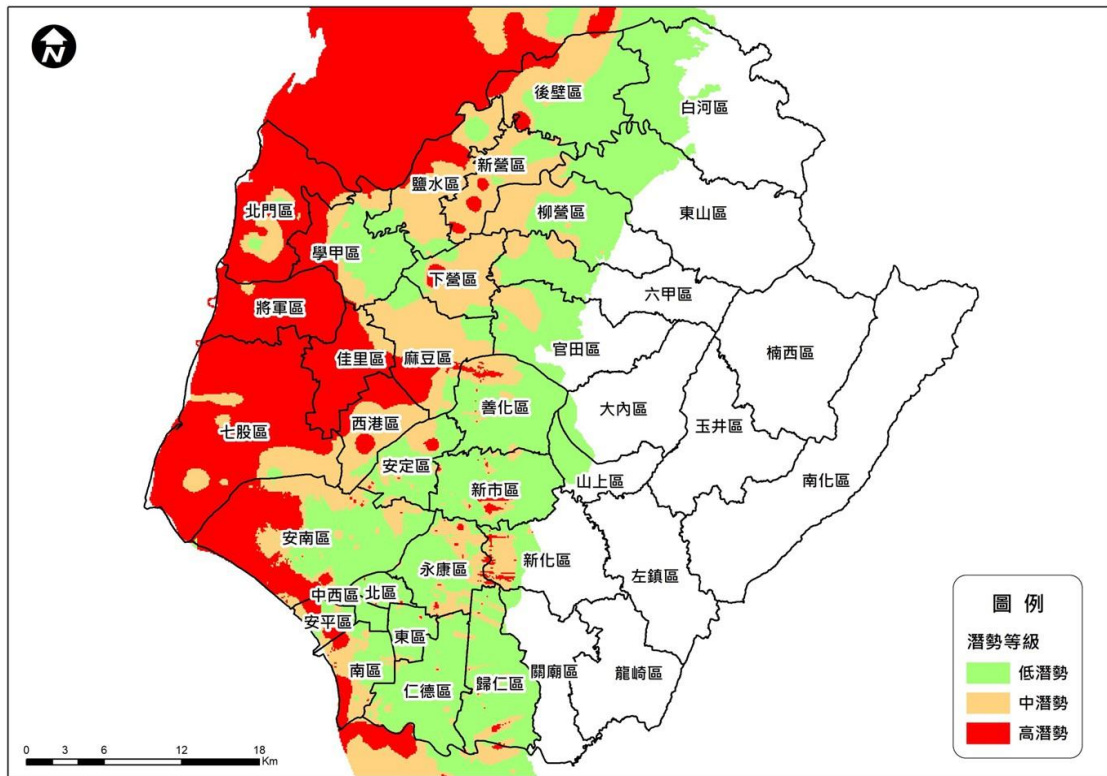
N

後壁區
白河區
新營區
鹽水區
柳營區
東山區
北門區
學甲區
下營區
六甲區
將軍區
官田區
楠西區
佳里區
麻豆區
善化區
大內區
七股區
西港區
玉井區
安定區
山上區
南化區
新市區
安南區
新化區
永康區
左鎮區
中西區
北區
安平區
東區
南區
仁德區
歸仁區
關廟區
龍崎區

圖例
潛勢等級
低潛勢
中潛勢
高潛勢

0 3 6 12 18 Km